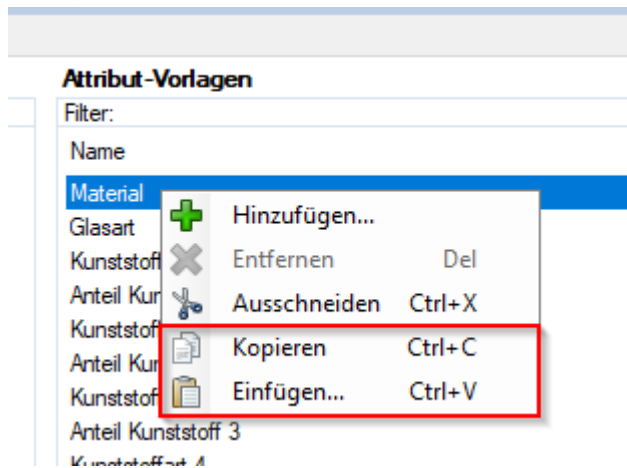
Attribut-Vorlagen

Filter:

Name

Material

Glasart

Kunststoff

Anteil Kun

Kunststoff

Anteil Kun

Kunststof

Anteil Kunststoff 3

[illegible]

Hinzufügen...

Entfernen Del

Ausschneiden Ctrl+X

Kopieren Ctrl+C

Einfügen... Ctrl+V